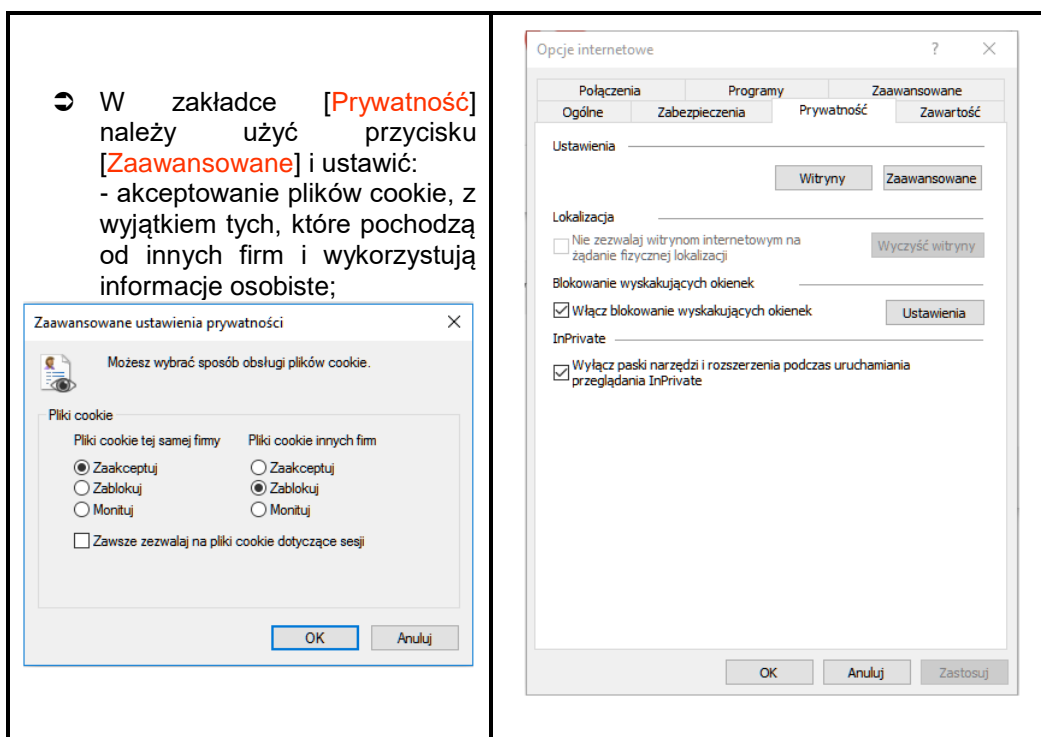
➲ W zakładce [Prywatność] należy użyć przycisku [Zaawansowane] i ustawić:
- akceptowanie plików cookie, z wyjątkiem tych, które pochodzą od innych firm i wykorzystują informacje osobiste;

Zaawansowane ustawienia prywatności ×

Możesz wybrać sposób obsługi plików cookie.

Pliki cookie

Pliki cookie tej samej firmy
◉ Zaakceptuj
○ Zablokuj
○ Monituj

Pliki cookie innych firm
○ Zaakceptuj
◉ Zablokuj
○ Monituj

☐ Zawsze zezwalaj na pliki cookie dotyczące sesji

OK Anuluj

Opcje internetowe ? ×

Połączenia Programy Zaawansowane
Ogólne Zabezpieczenia Prywatność Zawartość

Ustawienia

Witryny Zaawansowane

Lokalizacja

☐ Nie zezwalaj witrynom internetowym na żądanie fizycznej lokalizacji

Wyczyść witryny

Blokowanie wyskakujących okienek

☑ Włącz blokowanie wyskakujących okienek

Ustawienia

InPrivate

☑ Wyłącz paski narzędzi i rozszerzenia podczas uruchamiania przeglądania InPrivate

OK Anuluj Zastosuj